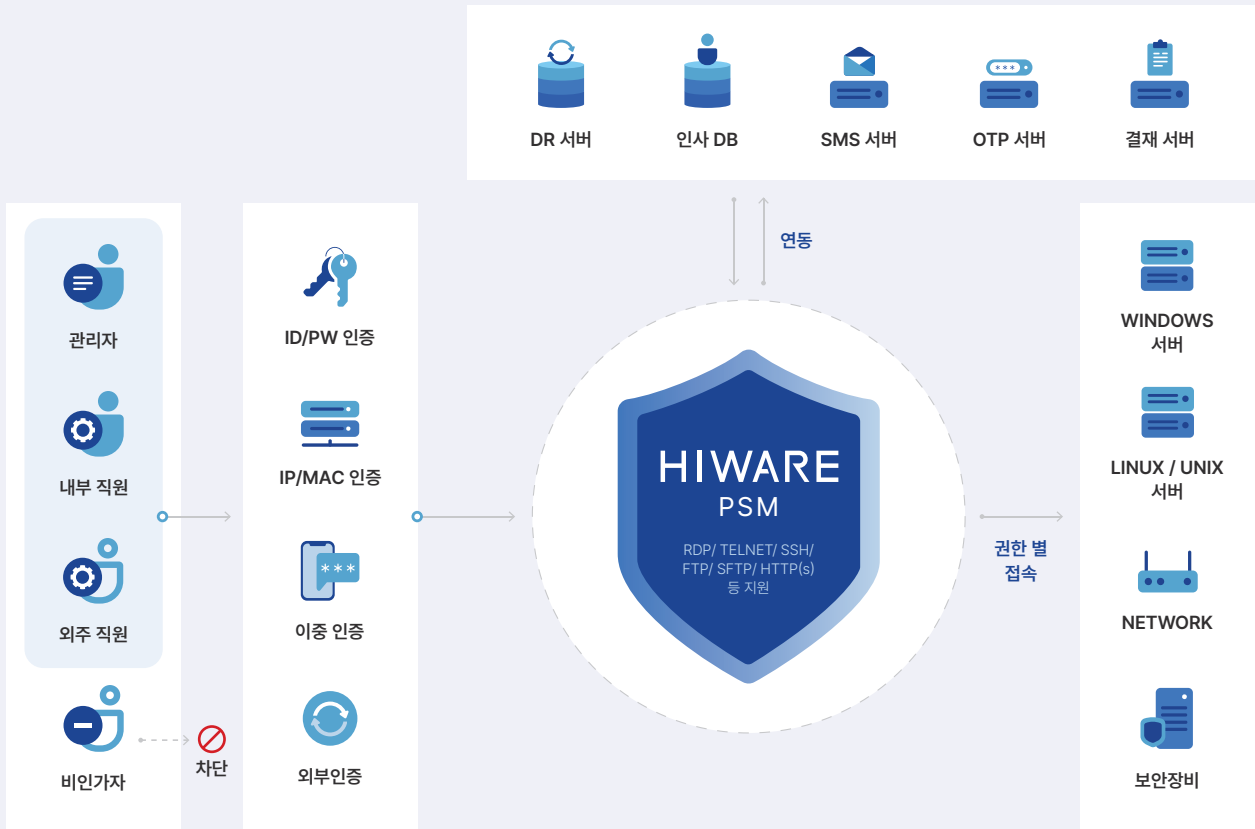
DR 서버

인사 DB

SMS 서버

OTP 서버

결재 서버

연동

관리자

내부 직원

외주 직원

비인가자

차단

ID/PW 인증

IP/MAC 인증

이중 인증

외부인증

HIWARE
PSM
RDP/ TELNET/ SSH/ FTP/ SFTP/ HTTP(s) 등 지원

권한 별 접속

WINDOWS 서버

LINUX / UNIX 서버

NETWORK

보안장비